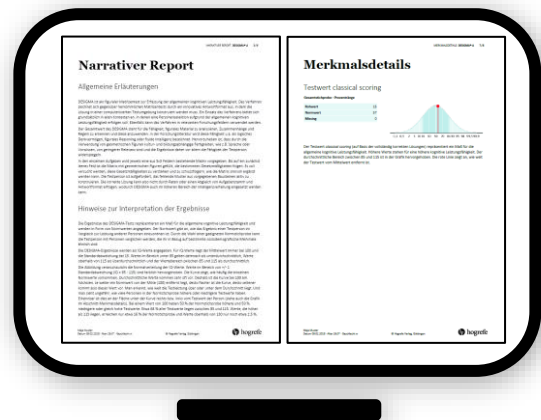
NARRATIVER REPORT DESIGMA-A 1/4

Narrativer Report

Allgemeine Erläuterungen

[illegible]

Hinweise zur Interpretation der Ergebnisse

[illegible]

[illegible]

hogrefe

MERKMALSDETAILS DESIGMA-A 7/8

Merkmalsdetails

Testwert classical scoring

| Gesamtergebnis - Prozentränge | |
|---|---|
| Rohwert | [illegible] |
| Normwert | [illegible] |
| Wertung | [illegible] |

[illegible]

hogrefe